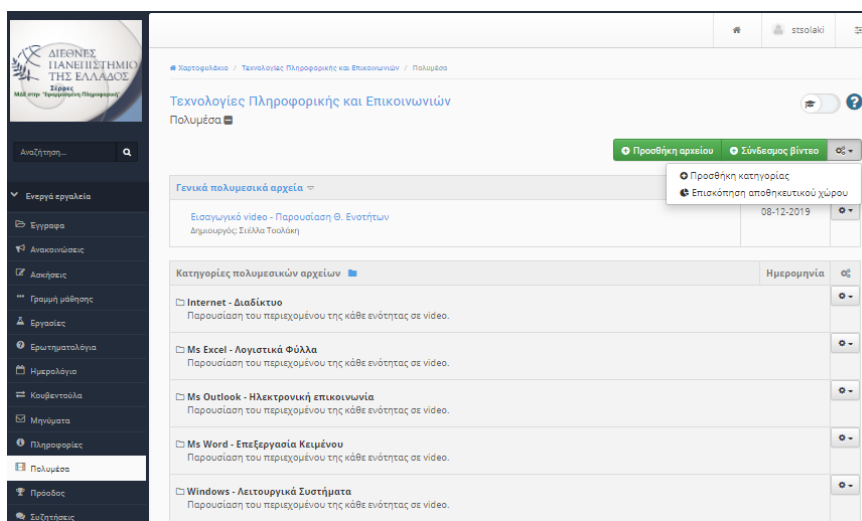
ΔΙΕΘΝΕΣ ΠΑΝΕΠΙΣΤΗΜΙΟ ΤΗΣ ΕΛΛΑΔΟΣ
Σέρρες
ΜΔΕ στην "Εφαρμοσμένη Πληροφορική"

stsolaki

Αναζήτηση...

Ενεργά εργαλεία
Έγγραφα
Ανακοινώσεις
Ασκήσεις
Γραμμή μάθησης
Εργασίες
Ερωτηματολόγια
Ημερολόγιο
Κουβεντούλα
Μηνύματα
Πληροφορίες
Πολυμέσα
Πρόοδος
Συζητήσεις

Χαρτοφυλάκιο / Τεχνολογίες Πληροφορικής και Επικοινωνιών / Πολυμέσα

Τεχνολογίες Πληροφορικής και Επικοινωνιών
Πολυμέσα

Προσθήκη αρχείου
Σύνδεσμος βίντεο
Προσθήκη κατηγορίας
Επισκόπηση αποθηκευτικού χώρου

Γενικά πολυμεσικά αρχεία

Εισαγωγικό video - Παρουσίαση Θ. Ενοτήτων
Δημιουργός: Στέλλα Τσολάκη
08-12-2019

| Κατηγορίες πολυμεσικών αρχείων | Ημερομηνία |
|---|---|
| Internet - Διαδίκτυο<br>Παρουσίαση του περιεχομένου της κάθε ενότητας σε video. | |
| Ms Excel - Λογιστικά Φύλλα<br>Παρουσίαση του περιεχομένου της κάθε ενότητας σε video. | |
| Ms Outlook - Ηλεκτρονική επικοινωνία<br>Παρουσίαση του περιεχομένου της κάθε ενότητας σε video. | |
| Ms Word - Επεξεργασία Κειμένου<br>Παρουσίαση του περιεχομένου της κάθε ενότητας σε video. | |
| Windows - Λειτουργικά Συστήματα<br>Παρουσίαση του περιεχομένου της κάθε ενότητας σε video. | |